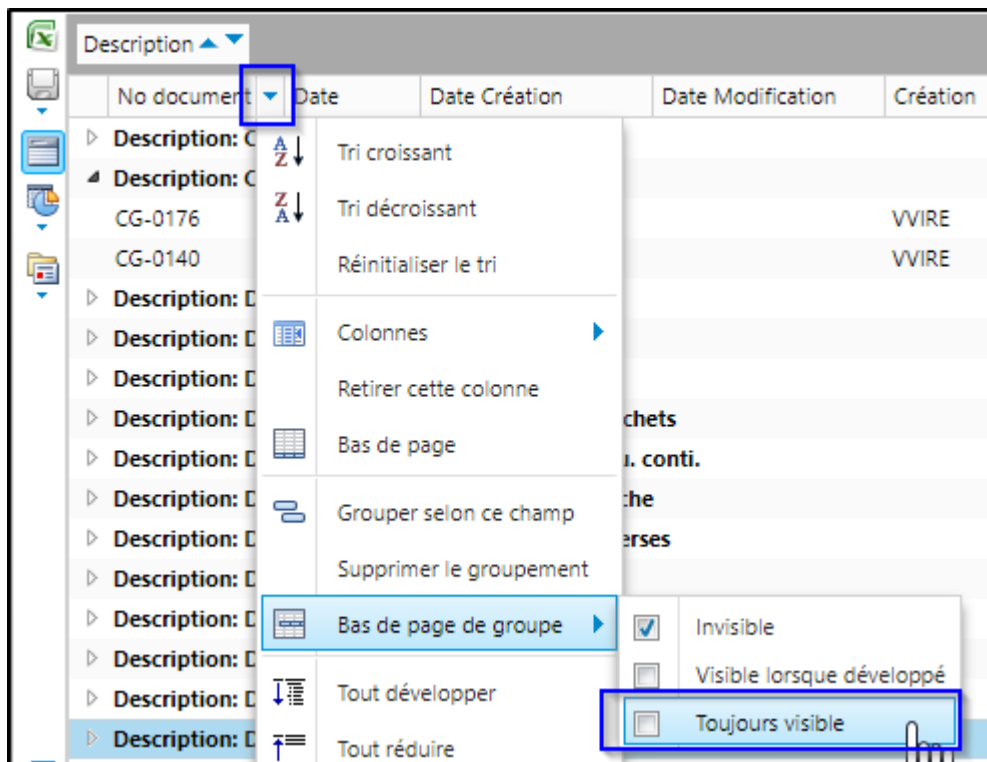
Description

| No document | Date | Date Création | Date Modification | Création |
|---|---|---|---|---|
| Description: C | | | | |
| Description: C | | | | |
| CG-0176 | | | | VVIRE |
| CG-0140 | | | | VVIRE |
| Description: D | | | | |
| Description: D | | | | |
| Description: D | | | | |
| Description: D | chets | | | |
| Description: D | ı. conti. | | | |
| Description: D | che | | | |
| Description: D | erses | | | |
| Description: D | | | | |
| Description: D | | | | |
| Description: D | | | | |
| Description: D | | | | |
| Description: D | | | | |

Tri croissant
Tri décroissant
Réinitialiser le tri
Colonnes
Retirer cette colonne
Bas de page
Grouper selon ce champ
Supprimer le groupement
Bas de page de groupe
Tout développer
Tout réduire

Invisible
Visible lorsque développé
Toujours visible